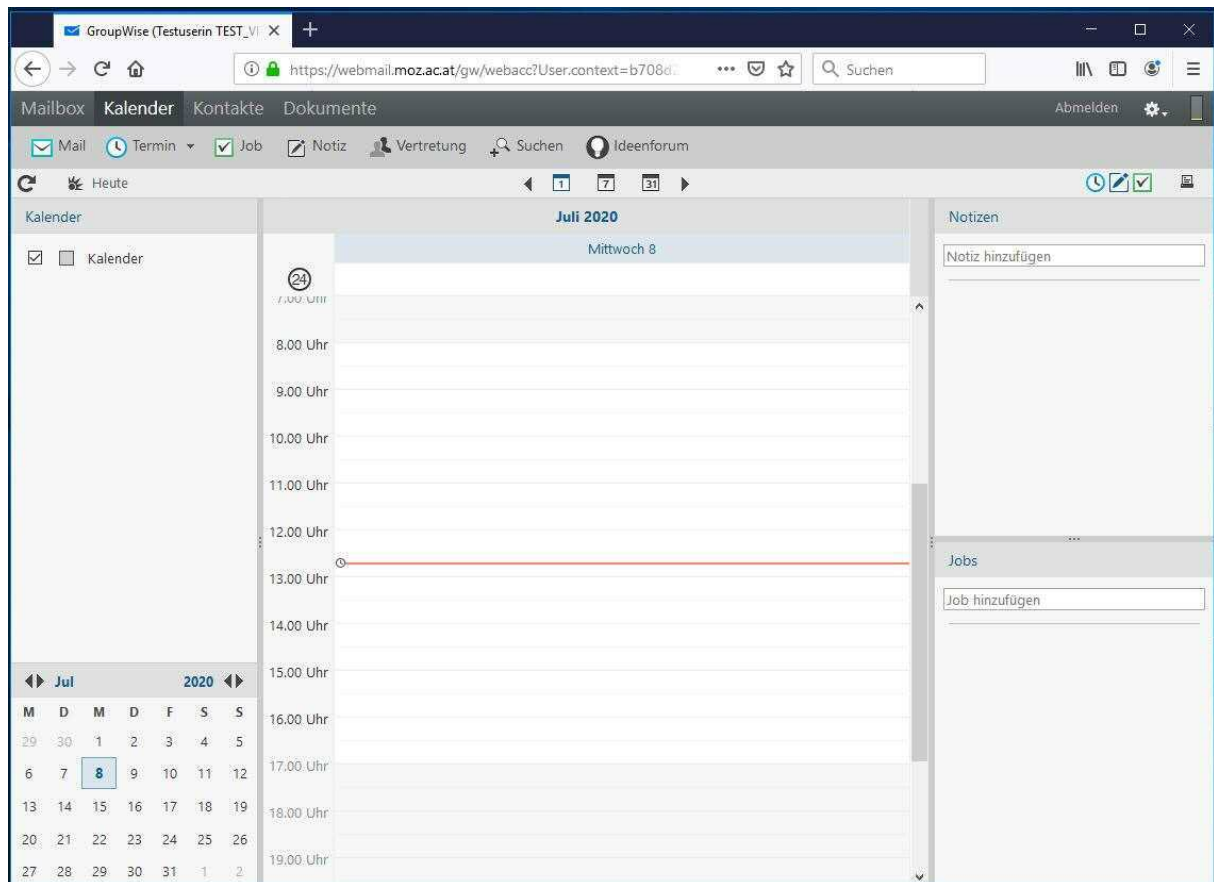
GroupWise (Testuserin TEST_V ×

https://webmail.moz.ac.at/gw/webacc?User.context=b708d

Suchen

Mailbox Kalender Kontakte Dokumente

Abmelden

Mail Termin Job Notiz Vertretung Suchen Ideenforum

Heute

1 7 31

Kalender

Kalender

Juli 2020

Mittwoch 8

24

7.00 Uhr

8.00 Uhr

9.00 Uhr

10.00 Uhr

11.00 Uhr

12.00 Uhr

13.00 Uhr

14.00 Uhr

15.00 Uhr

16.00 Uhr

17.00 Uhr

18.00 Uhr

19.00 Uhr

Notizen

Notiz hinzufügen

Jobs

Job hinzufügen

Jul 2020

| M | D | M | D | F | S | S |
|---|---|---|---|---|---|---|
| 29 | 30 | 1 | 2 | 3 | 4 | 5 |
| 6 | 7 | 8 | 9 | 10 | 11 | 12 |
| 13 | 14 | 15 | 16 | 17 | 18 | 19 |
| 20 | 21 | 22 | 23 | 24 | 25 | 26 |
| 27 | 28 | 29 | 30 | 31 | 1 | 2 |